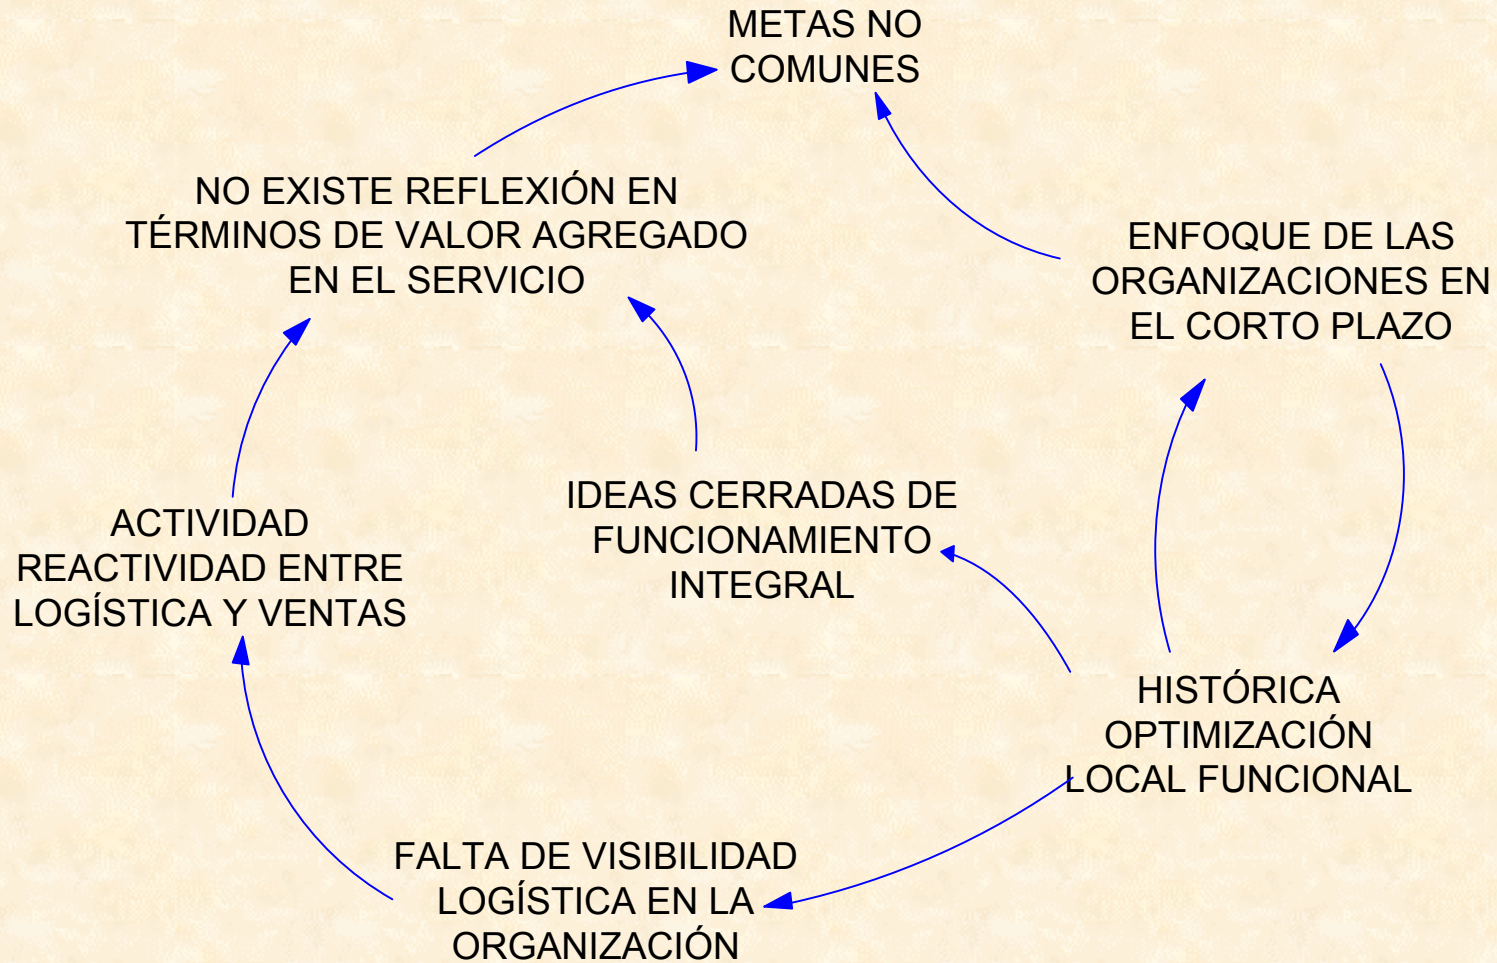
METAS NO COMUNES

NO EXISTE REFLEXIÓN EN TÉRMINOS DE VALOR AGREGADO EN EL SERVICIO

ENFOQUE DE LAS ORGANIZACIONES EN EL CORTO PLAZO

ACTIVIDAD REACTIVIDAD ENTRE LOGÍSTICA Y VENTAS

IDEAS CERRADAS DE FUNCIONAMIENTO INTEGRAL

HISTÓRICA OPTIMIZACIÓN LOCAL FUNCIONAL

FALTA DE VISIBILIDAD LOGÍSTICA EN LA ORGANIZACIÓN